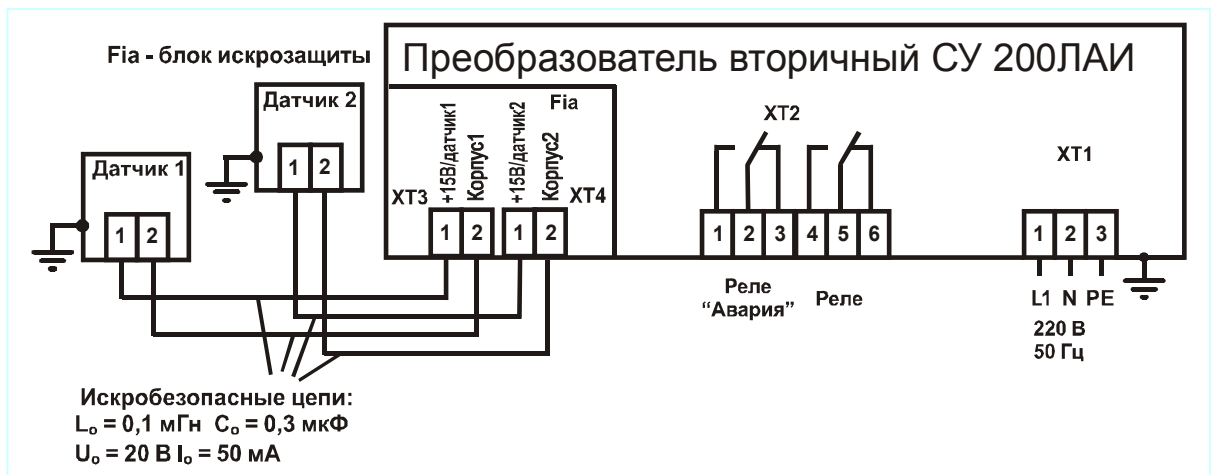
Fia - блок искрозащиты

Преобразователь вторичный СУ 200ЛАИ

Датчик 2
1 2

Датчик 1
1 2

Fia
+15В/датчик1 Корпус1 +15В/датчик2 Корпус2
XT3 1 2 1 2 XT4

XT2
1 2 3 4 5 6
Реле "Авария" Реле

XT1
1 2 3
L1 N PE
220 В
50 Гц

Искробезопасные цепи:
$L_o$ = 0,1 мГн $C_o$ = 0,3 мкФ
$U_o$ = 20 В $I_o$ = 50 мА